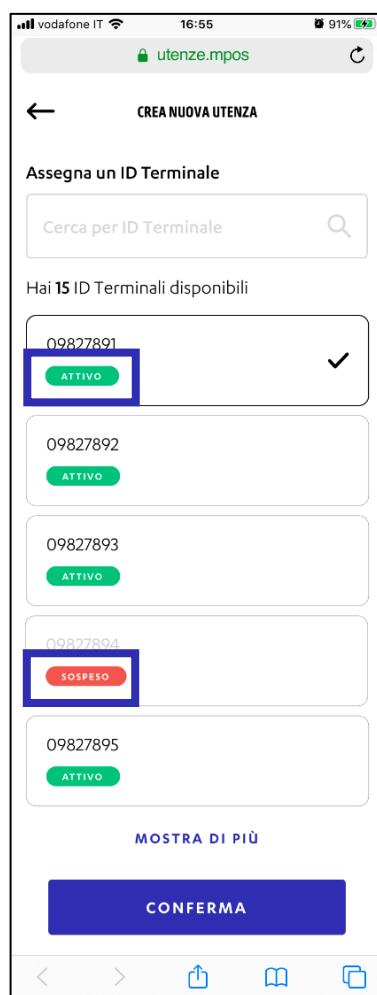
vodafone IT 16:55 91%

utenze.mpos

CREA NUOVA UTENZA

Assegna un ID Terminale

Cerca per ID Terminale

Hai **15** ID Terminali disponibili

09827891
ATTIVO

09827892
ATTIVO

09827893
ATTIVO

09827894
SOSPESO

09827895
ATTIVO

MOSTRA DI PIÙ

CONFERMA